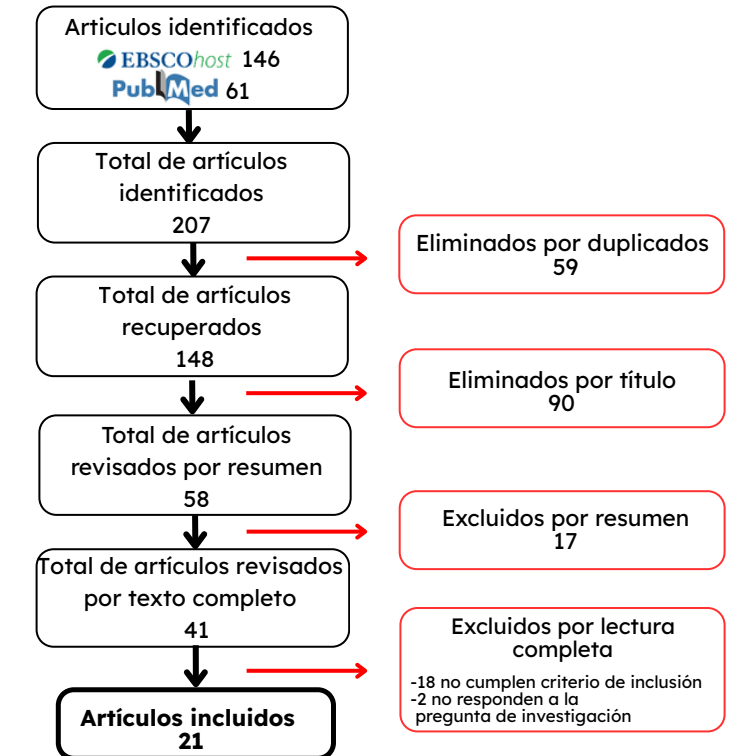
Articulos identificados
EBSCOhost 146
PubMed 61

Total de artículos identificados
207

Eliminados por duplicados
59

Total de artículos recuperados
148

Eliminados por título
90

Total de artículos revisados por resumen
58

Excluidos por resumen
17

Total de artículos revisados por texto completo
41

Excluidos por lectura completa
-18 no cumplen criterio de inclusión
-2 no responden a la pregunta de investigación

Artículos incluidos
21